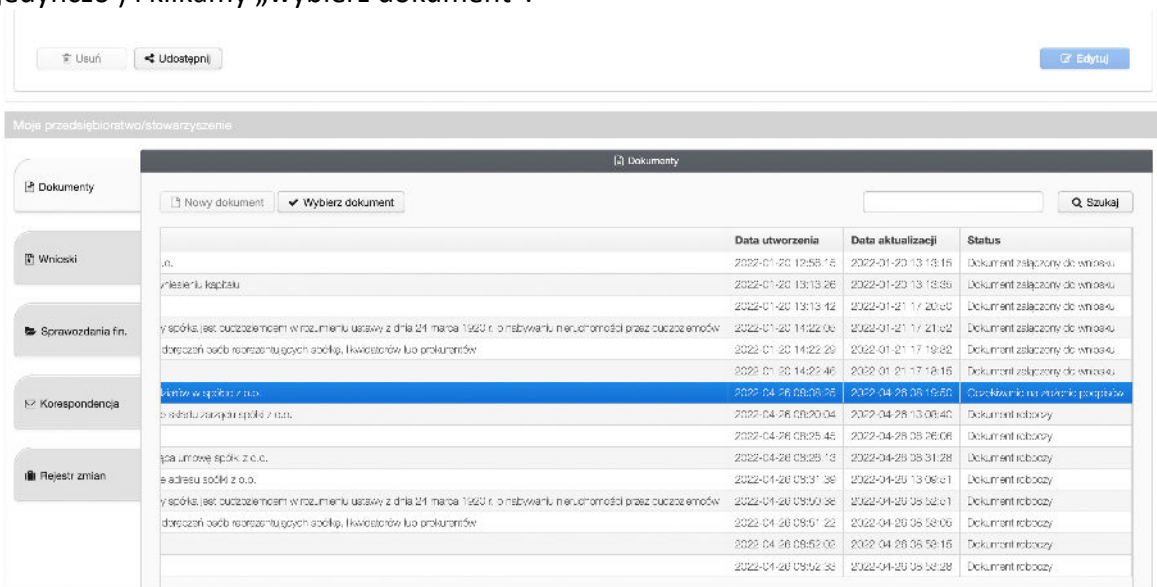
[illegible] i klikamy „Wybierz dokument".

Usuń Udostępnij Edytuj

Moje przedsiębiorstwo/stowarzyszenie

Dokumenty

Wnioski

Sprawozdania fin.

Korespondencja

Rejestr zmian

Dokumenty

Nowy dokument ✔ Wybierz dokument

Szukaj

| | Data utworzenia | Data aktualizacji | Status |
|---|---|---|---|
| o. | 2022-01-20 12:58:15 | 2022-01-20 13:13:15 | Dokument załączony do wniosku |
| wniesieniu kapitału | 2022-01-20 13:13:26 | 2022-01-20 13:13:35 | Dokument załączony do wniosku |
| | 2022-01-20 13:13:42 | 2022-01-21 17:20:50 | Dokument załączony do wniosku |
| y spółka jest cudzoziemcem w rozumieniu ustawy z dnia 24 marca 1920 r. o nabywaniu nieruchomości przez cudzoziemców | 2022-01-20 14:22:06 | 2022-01-21 17:21:02 | Dokument załączony do wniosku |
| doręczeń osób reprezentujących spółkę, likwidatorów lub prokurentów | 2022-01-20 14:22:29 | 2022-01-21 17:19:32 | Dokument załączony do wniosku |
| | 2022-01-20 14:22:46 | 2022-01-21 17:18:15 | Dokument załączony do wniosku |
| lników w spółce z o.o. | 2022-04-26 08:08:26 | 2022-04-26 08:19:50 | Oczekiwanie na złożenie podpisów |
| o składu zarządu spółki z o.o. | 2022-04-26 08:20:04 | 2022-04-26 13:06:40 | Dokument roboczy |
| | 2022-04-26 08:25:45 | 2022-04-26 08:26:06 | Dokument roboczy |
| jąca umowę spółki z o.o. | 2022-04-26 08:26:13 | 2022-04-26 08:31:28 | Dokument roboczy |
| e adresu spółki z o.o. | 2022-04-26 08:31:39 | 2022-04-26 13:06:51 | Dokument roboczy |
| y spółka jest cudzoziemcem w rozumieniu ustawy z dnia 24 marca 1920 r. o nabywaniu nieruchomości przez cudzoziemców | 2022-04-26 08:50:38 | 2022-04-26 08:52:51 | Dokument roboczy |
| doręczeń osób reprezentujących spółkę, likwidatorów lub prokurentów | 2022-04-26 08:51:22 | 2022-04-26 08:53:06 | Dokument roboczy |
| | 2022-04-26 08:52:02 | 2022-04-26 08:53:15 | Dokument roboczy |
| | 2022-04-26 08:52:33 | 2022-04-26 08:53:28 | Dokument roboczy |